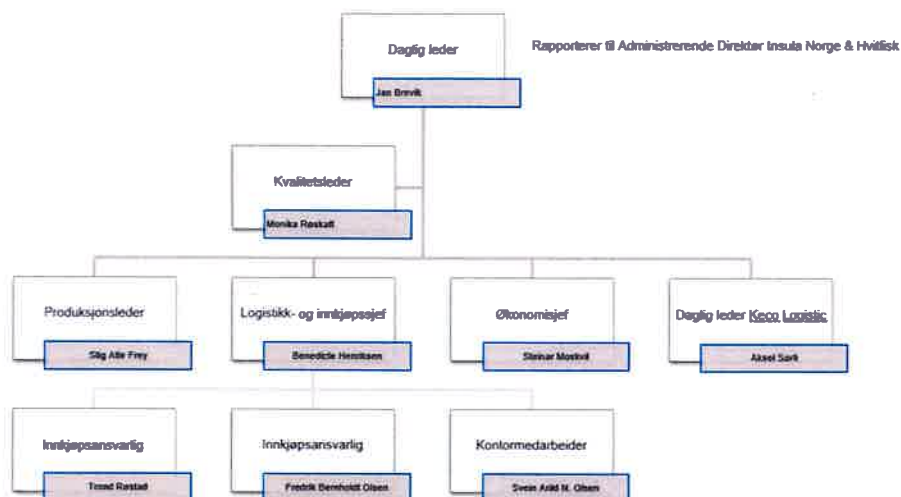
Daglig leder

Jan Brevik

Rapporterer til Administrerende Direktør Insula Norge & Hvitfisk

Kvalitetsleder

Monika Reskalt

Produksjonsleder

Stig Atle Frey

Logistikk- og innkjøpssjef

Benedicte Henriksen

Økonomisjef

Steinar Mostvol

Daglig leder Keco Logistic

Aksel Sørk

Innkjøpsansvarlig

Trond Røstad

Innkjøpsansvarlig

Fredrik Bernholdt Olsen

Kontormedarbeider

Svein Arild N. Olsen